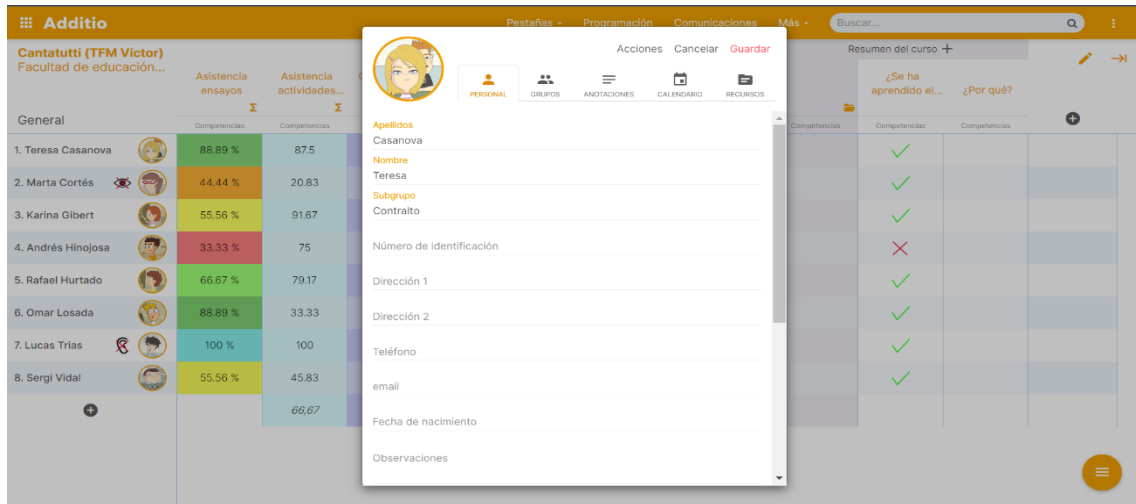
Additio

Pestañas • Programación Comunicaciones Más • Buscar...

Cantatutti (TFM Victor)
Facultad de educación...

Asistencia ensayos Σ
Asistencia actividades... Σ

Competencias Competencias

General

| | Asistencia ensayos | Asistencia actividades... |
|---|---|---|
| 1. Teresa Casanova | 88.89 % | 87.5 |
| 2. Marta Cortés | 44.44 % | 20.83 |
| 3. Karina Gibert | 55.56 % | 91.67 |
| 4. Andrés Hinojosa | 33.33 % | 75 |
| 5. Rafael Hurtado | 66.67 % | 79.17 |
| 6. Omar Losada | 88.89 % | 33.33 |
| 7. Lucas Trías | 100 % | 100 |
| 8. Sergi Vidal | 55.56 % | 45.83 |
| | | 66,67 |

Resumen del curso +

¿Se ha aprendido el... ¿Por qué?

Competencias Competencias Competencias

Acciones Cancelar Guardar

PERSONAL GRUPOS ANOTACIONES CALENDARIO RECURSOS

Apellidos
Casanova
Nombre
Teresa
Subgrupo
Contralto
Número de identificación
Dirección 1
Dirección 2
Teléfono
email
Fecha de nacimiento
Observaciones